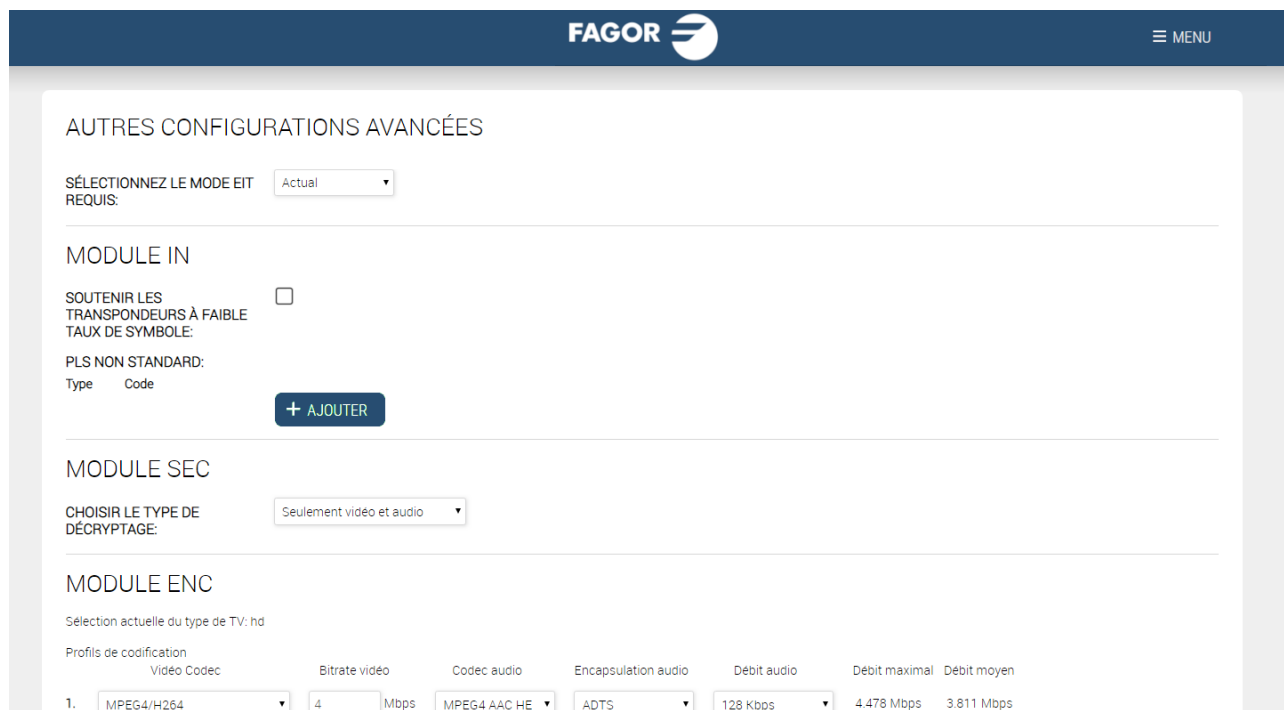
FAGOR

≡ MENU

AUTRES CONFIGURATIONS AVANCÉES

SÉLECTIONNEZ LE MODE EIT REQUIS: Actual

MODULE IN

SOUTENIR LES TRANSPONDEURS À FAIBLE TAUX DE SYMBOLE:

PLS NON STANDARD:

| Type | Code |
|---|---|

+ AJOUTER

MODULE SEC

CHOISIR LE TYPE DE DÉCRYPTAGE: Seulement vidéo et audio

MODULE ENC

Sélection actuelle du type de TV: hd

Profils de codification

| | Vidéo Codec | Bitrate vidéo | Codec audio | Encapsulation audio | Débit audio | Débit maximal | Débit moyen |
|---|---|---|---|---|---|---|---|
| 1. | MPEG4/H264 | 4 Mbps | MPEG4 AAC HE | ADTS | 128 Kbps | 4.478 Mbps | 3.811 Mbps |